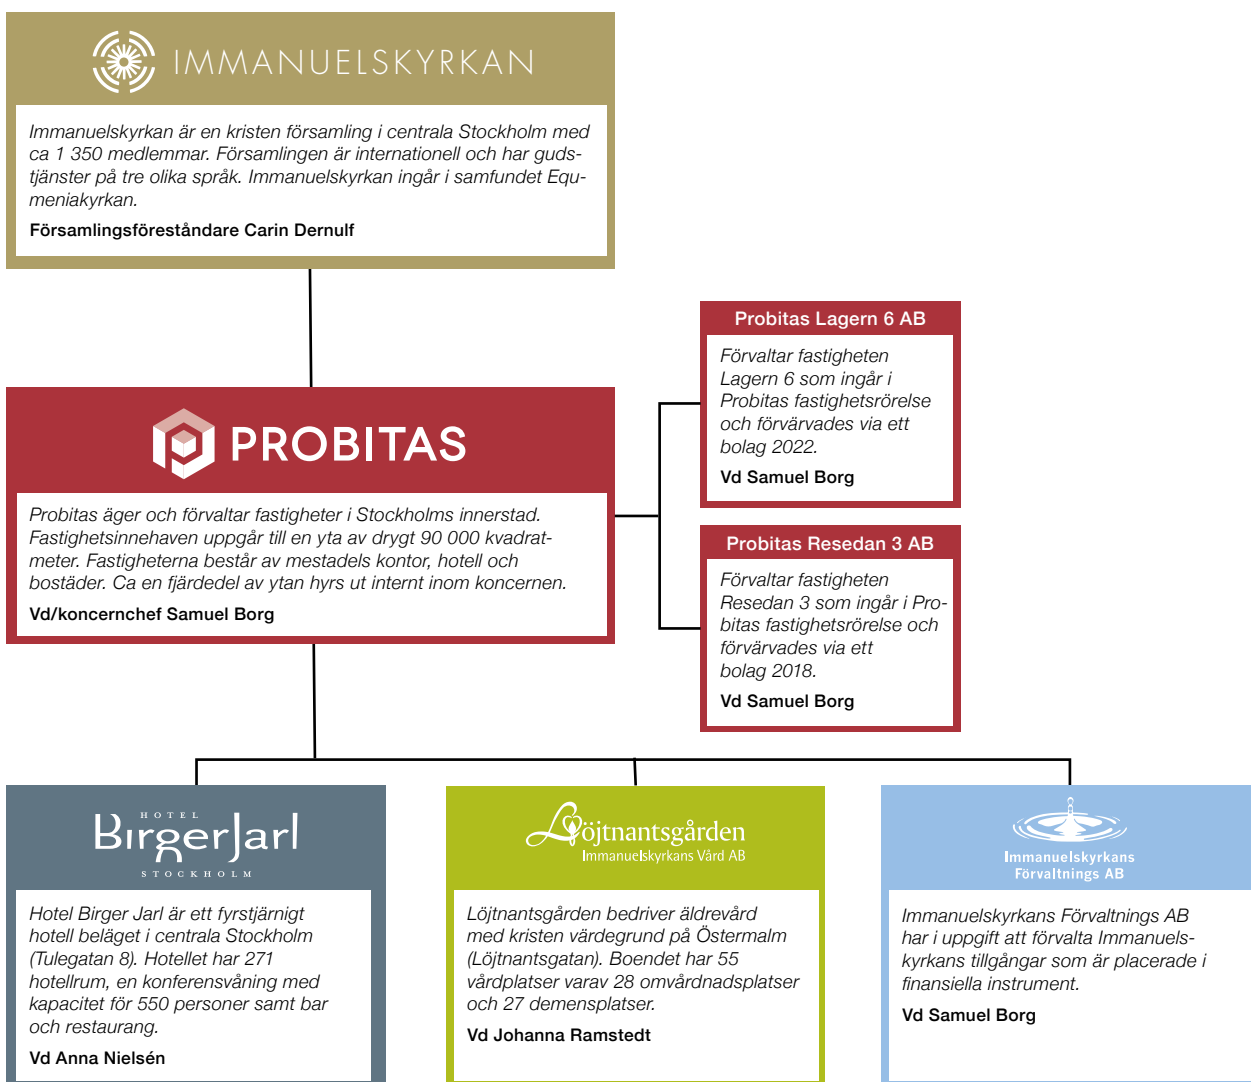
IMMANUELSKYRKAN

Immanuelskyrkan är en kristen församling i centrala Stockholm med ca 1 350 medlemmar. Församlingen är internationell och har gudstjänster på tre olika språk. Immanuelskyrkan ingår i samfundet Equmeniakyrkan.

Församlingsföreståndare Carin Dernulf

PROBITAS

Probitas äger och förvaltar fastigheter i Stockholms innerstad. Fastighetsinnehaven uppgår till en yta av drygt 90 000 kvadratmeter. Fastigheterna består av mestadels kontor, hotell och bostäder. Ca en fjärdedel av ytan hyrs ut internt inom koncernen.

Vd/koncernchef Samuel Borg

Probitas Lagern 6 AB

Förvaltar fastigheten Lagern 6 som ingår i Probitas fastighetsrörelse och förvärvades via ett bolag 2022.

Vd Samuel Borg

Probitas Resedan 3 AB

Förvaltar fastigheten Resedan 3 som ingår i Probitas fastighetsrörelse och förvärvades via ett bolag 2018.

Vd Samuel Borg

HOTEL
BirgerJarl
STOCKHOLM

Hotel Birger Jarl är ett fyrstjärnigt hotell beläget i centrala Stockholm (Tulegatan 8). Hotellet har 271 hotellrum, en konferensvåning med kapacitet för 550 personer samt bar och restaurang.

Vd Anna Nielsén

Löjtnantsgården
Immanuelskyrkans Vård AB

Löjtnantsgården bedriver äldrevård med kristen värdegrund på Östermalm (Löjtnantsgatan). Boendet har 55 vårdplatser varav 28 omvårdnadsplatser och 27 demensplatser.

Vd Johanna Ramstedt

Immanuelskyrkans
Förvaltnings AB

Immanuelskyrkans Förvaltnings AB har i uppgift att förvalta Immanuelskyrkans tillgångar som är placerade i finansiella instrument.

Vd Samuel Borg